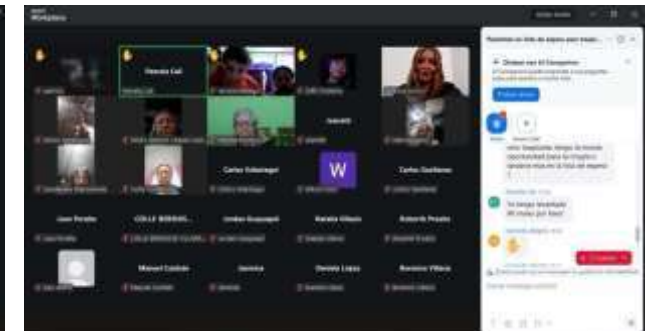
Workplace

Yessica Cali

Carlos Valarezo

W

Carlos Quiñonez

Juan Peralta

COLLE BERRIOS...

Jordan Guayaquil

Karela Villalva

Roberth Proaño

Manuel Coello

Jessica

Yessica López

Romero Villacis

Ocultar